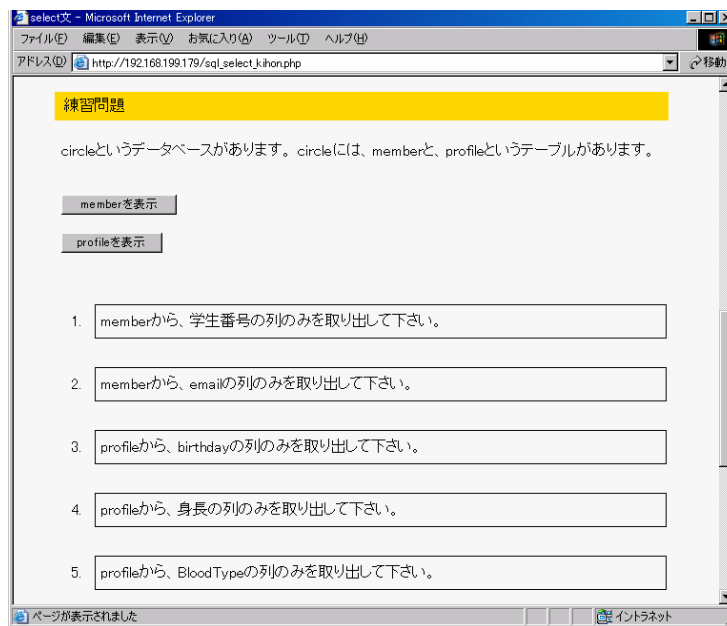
select文 - Microsoft Internet Explorer

ファイル(F) 編集(E) 表示(V) お気に入り(A) ツール(T) ヘルプ(H)

アドレス(D) http://192.168.199.179/sql_select_kihon.php 移動

練習問題

circleというデータベースがあります。circleには、memberと、profileというテーブルがあります。

memberを表示

profileを表示

1. memberから、学生番号の列のみを取り出して下さい。

2. memberから、emailの列のみを取り出して下さい。

3. profileから、birthdayの列のみを取り出して下さい。

4. profileから、身長の列のみを取り出して下さい。

5. profileから、BloodTypeの列のみを取り出して下さい。

ページが表示されました

イントラネット